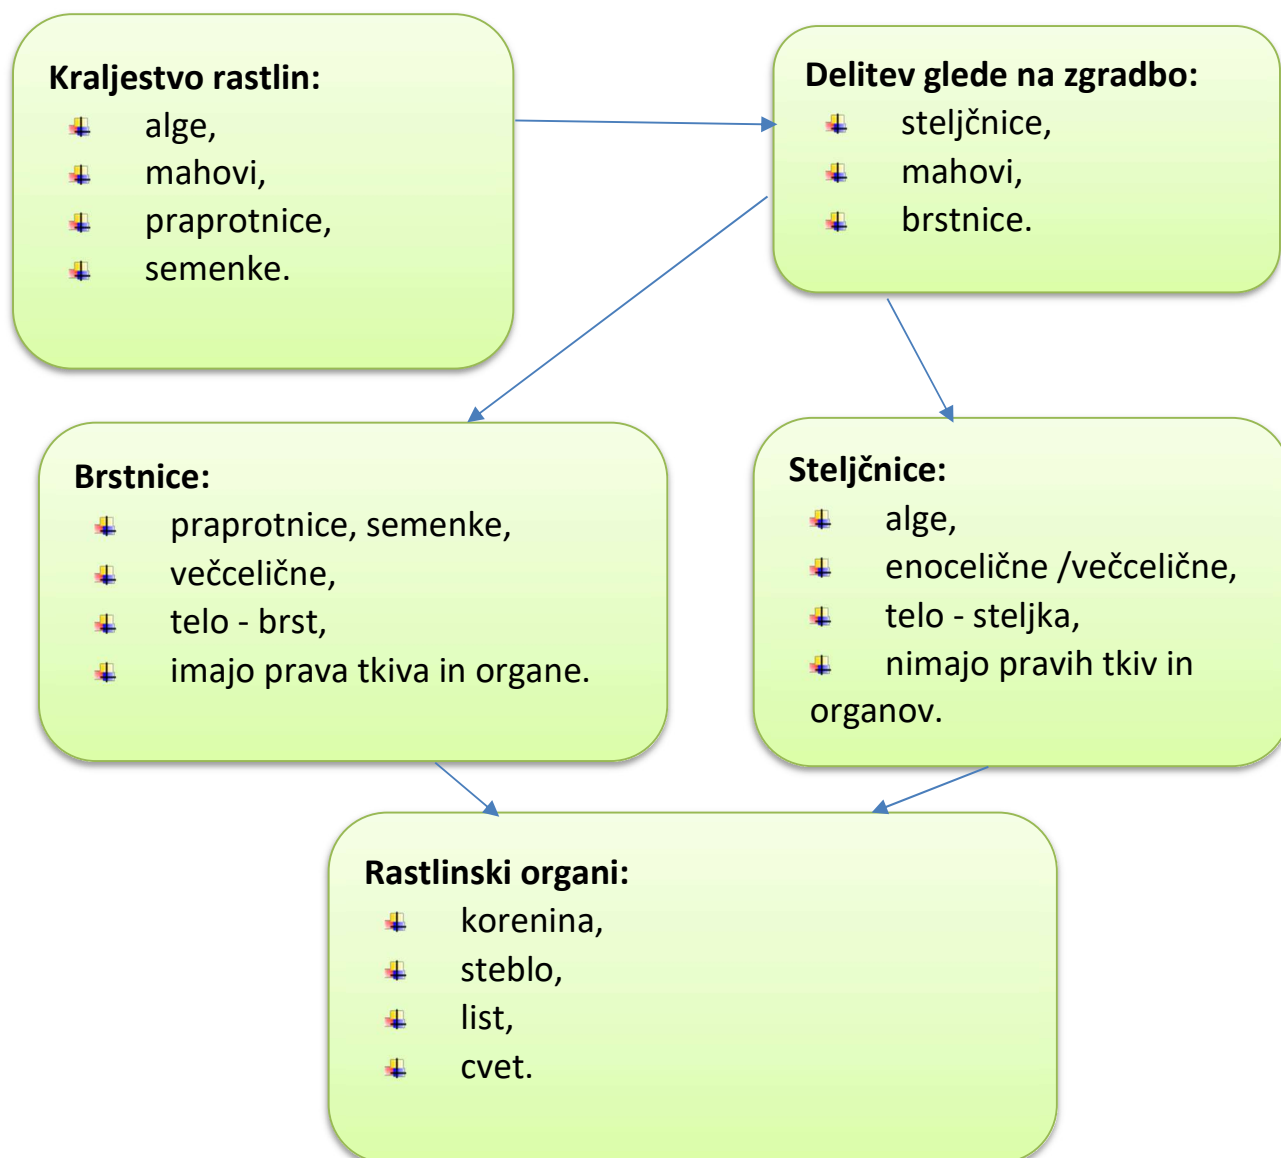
Kraljestvo rastlin:
- alge,
- mahovi,
- praprotnice,
- semenke.

Delitev glede na zgradbo:
- steljčnice,
- mahovi,
- brstnice.

Brstnice:
- praprotnice, semenke,
- večcelične,
- telo - brst,
- imajo prava tkiva in organe.

Steljčnice:
- alge,
- enocelične /večcelične,
- telo - steljka,
- nimajo pravih tkiv in organov.

Rastlinski organi:
- korenina,
- steblo,
- list,
- cvet.